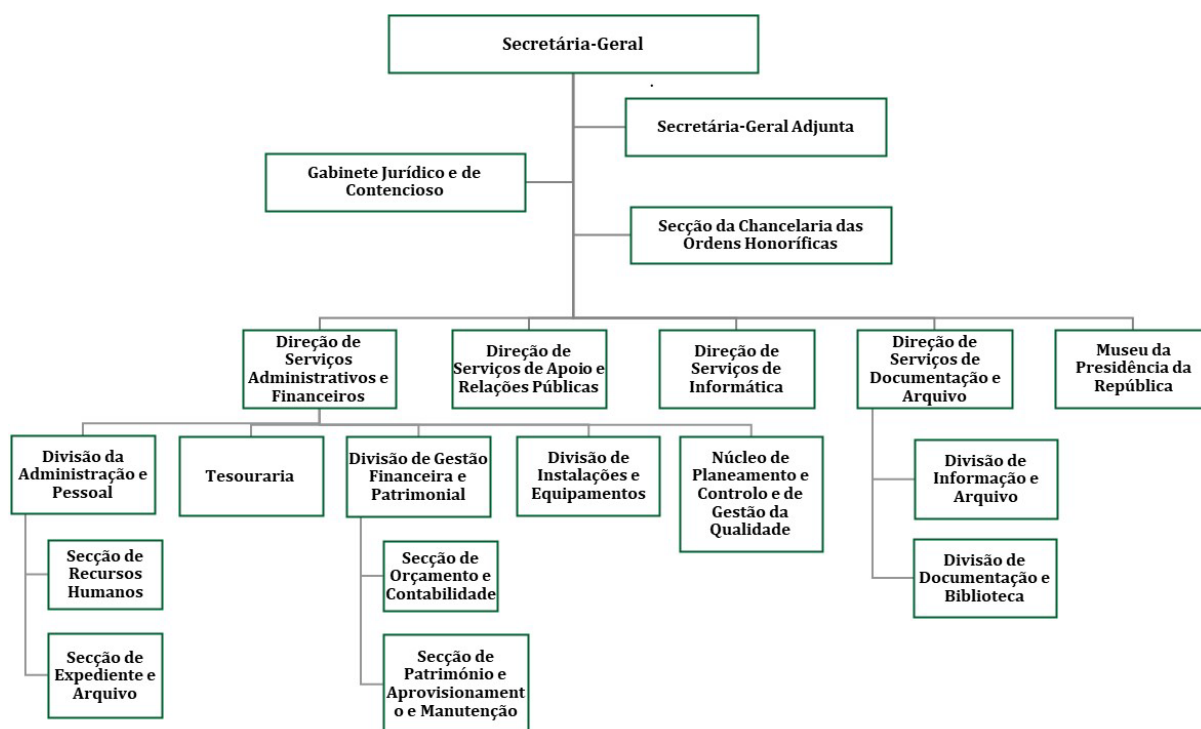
Secretária-Geral

Secretária-Geral Adjunta

Gabinete Jurídico e de Contencioso

Secção da Chancelaria das Ordens Honoríficas

Direção de Serviços Administrativos e Financeiros

Direção de Serviços de Apoio e Relações Públicas

Direção de Serviços de Informática

Direção de Serviços de Documentação e Arquivo

Museu da Presidência da República

Divisão da Administração e Pessoal

Tesouraria

Divisão de Gestão Financeira e Patrimonial

Divisão de Instalações e Equipamentos

Núcleo de Planeamento e Controlo e de Gestão da Qualidade

Divisão de Informação e Arquivo

Divisão de Documentação e Biblioteca

Secção de Recursos Humanos

Secção de Expediente e Arquivo

Secção de Orçamento e Contabilidade

Secção de Património e Aprovisionament o e Manutenção